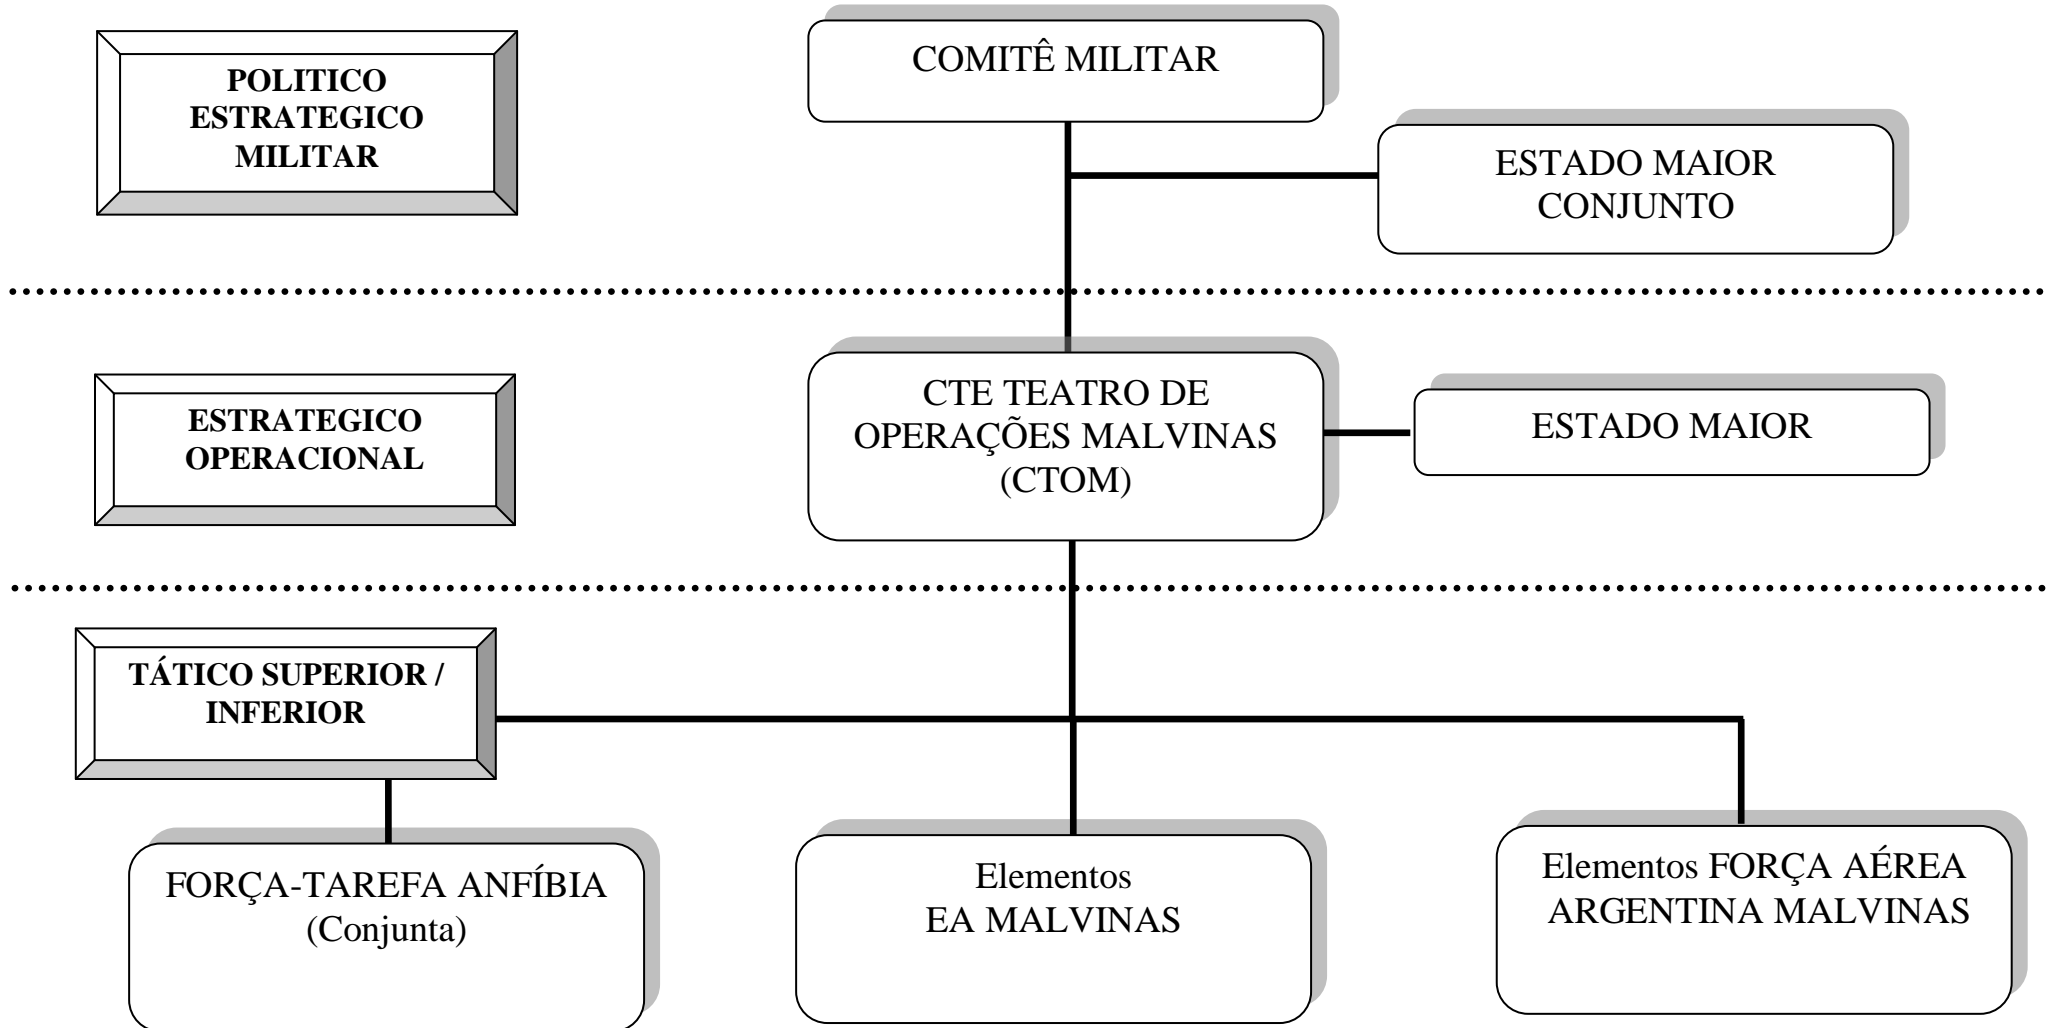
POLITICO ESTRATEGICO MILITAR

COMITÊ MILITAR

ESTADO MAIOR CONJUNTO

ESTRATEGICO OPERACIONAL

CTE TEATRO DE OPERAÇÕES MALVINAS (CTOM)

ESTADO MAIOR

TÁTICO SUPERIOR / INFERIOR

FORÇA-TAREFA ANFÍBIA (Conjunta)

Elementos EA MALVINAS

Elementos FORÇA AÉREA ARGENTINA MALVINAS